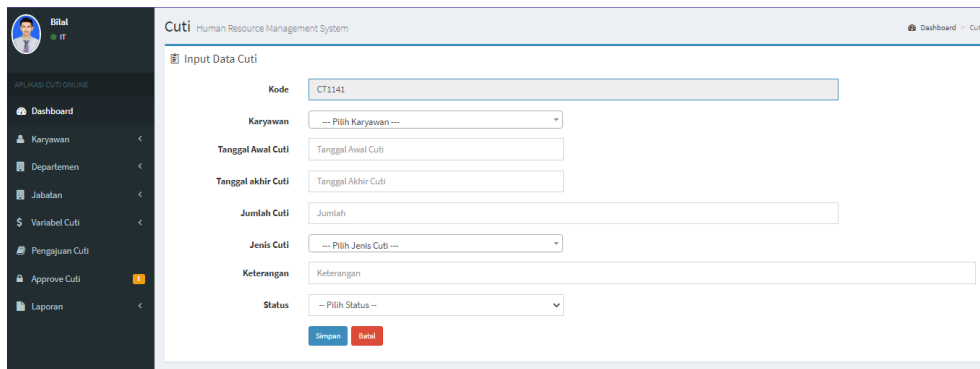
Bilal
IT

APLIKASI CUTI ONLINE
Dashboard
Karyawan
Departemen
Jabatan
Variabel Cuti
Pengajuan Cuti
Approve Cuti 1
Laporan

Cuti Human Resource Management System
Dashboard > Cut

Input Data Cuti

Kode CT1141
Karyawan --- Pilih Karyawan ---
Tanggal Awal Cuti Tanggal Awal Cuti
Tanggal akhir Cuti Tanggal Akhir Cuti
Jumlah Cuti Jumlah
Jenis Cuti --- Pilih Jenis Cuti ---
Keterangan Keterangan
Status -- Pilih Status --

Simpan Batal